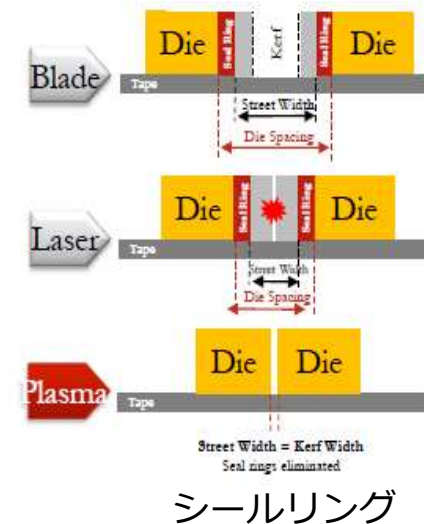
Blade

Die

Seal Ring

Kerf

Seal Ring

Die

Tape

Street Width

Die Spacing

Laser

Die

Seal Ring

Seal Ring

Die

Tape

Street Width

Die Spacing

Plasma

Die

Die

Tape

Street Width = Kerf Width

Seal rings eliminated

シールリング